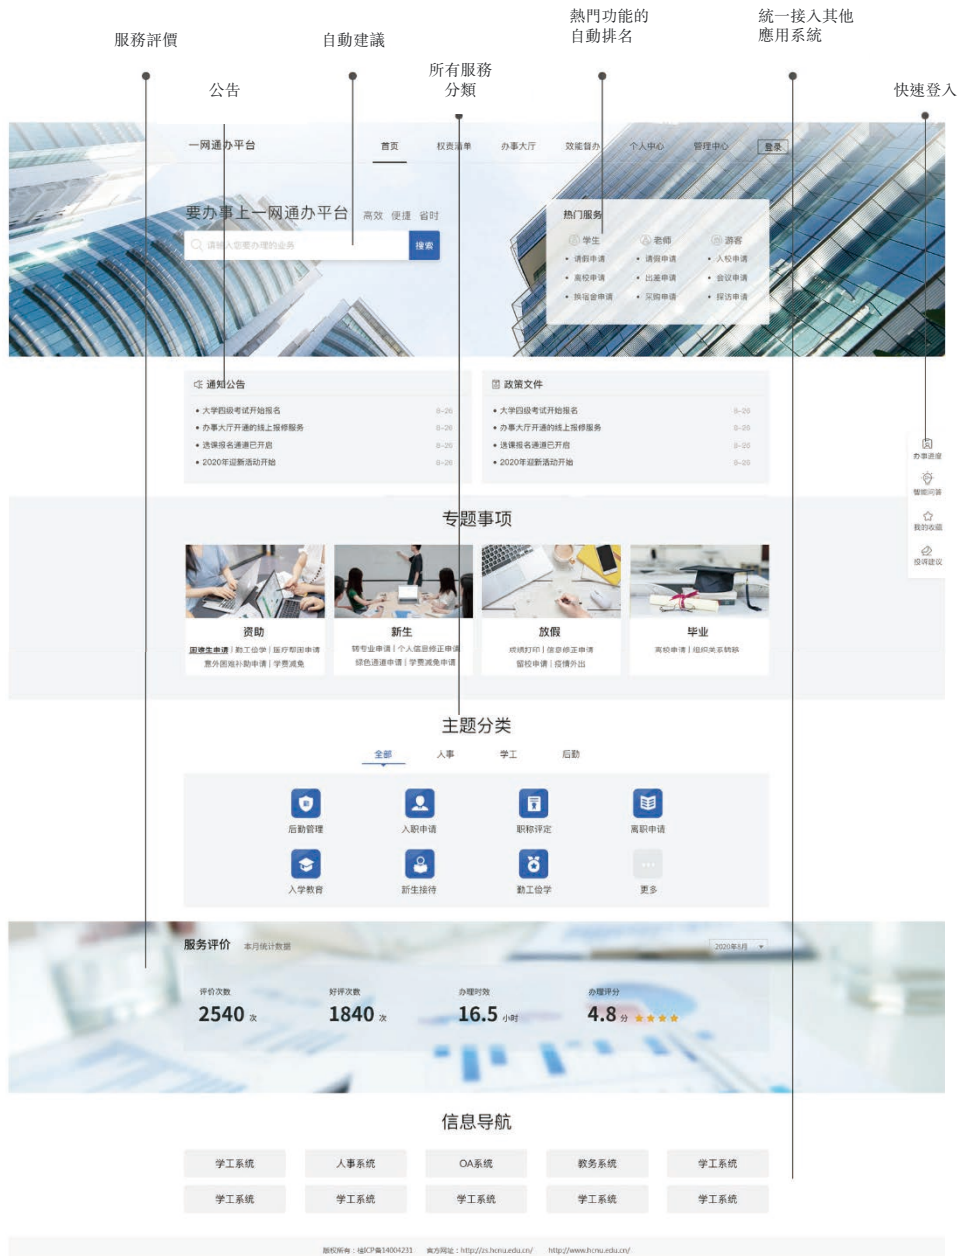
服務評價

自動建議

熱門功能的自動排名

統一接入其他應用系統

公告

所有服務分類

快速登入

一网通办平台

首页 权责清单 办事大厅 效能督办 个人中心 管理中心 登录

要办事上一网通办平台 高效 便捷 省时

请输入您要办理的业务

搜索

热门服务

学生 老师 游客

请假申请 请假申请 入校申请

离校申请 出差申请 会议申请

换宿舍申请 采购申请 探访申请

通知公告

大学四级考试开始报名 0-26
办事大厅开通的线上报修服务 0-26
选课报名通道已开启 0-25
2020年迎新活动开始 0-26

政策文件

大学四级考试开始报名 0-25
办事大厅开通的线上报修服务 0-25
选课报名通道已开启 0-25
2020年迎新活动开始 0-25

办事进度
智能问答
我的收藏
投诉建议

专题事项

资助
困难生申请 | 勤工俭学 | 返疗帮困申请
意外困难补助申请 | 学费减免

新生
转专业申请 | 个人信息修正申请
绿色通道申请 | 学费减免申请

放假
成绩打印 | 信息修正申请
留校申请 | 疫情外出

毕业
离校申请 | 组织关系转移

主题分类

全部 人事 学工 后勤

后勤管理 入职申请 职称评定 离职申请
入学教育 新生接待 勤工俭学 更多

服务评价 本月统计数据 2020年8月

评价次数 2540 次
好评次数 1840 次
办理时效 16.5 小时
办理评分 4.8 分

信息导航

学工系统 人事系统 OA系统 教务系统 学工系统
学工系统 学工系统 学工系统 学工系统 学工系统

版权所有：桂ICP备14004231 官方网址：http://zs.hcnu.edu.cn/ http://www.hcnu.edu.cn/